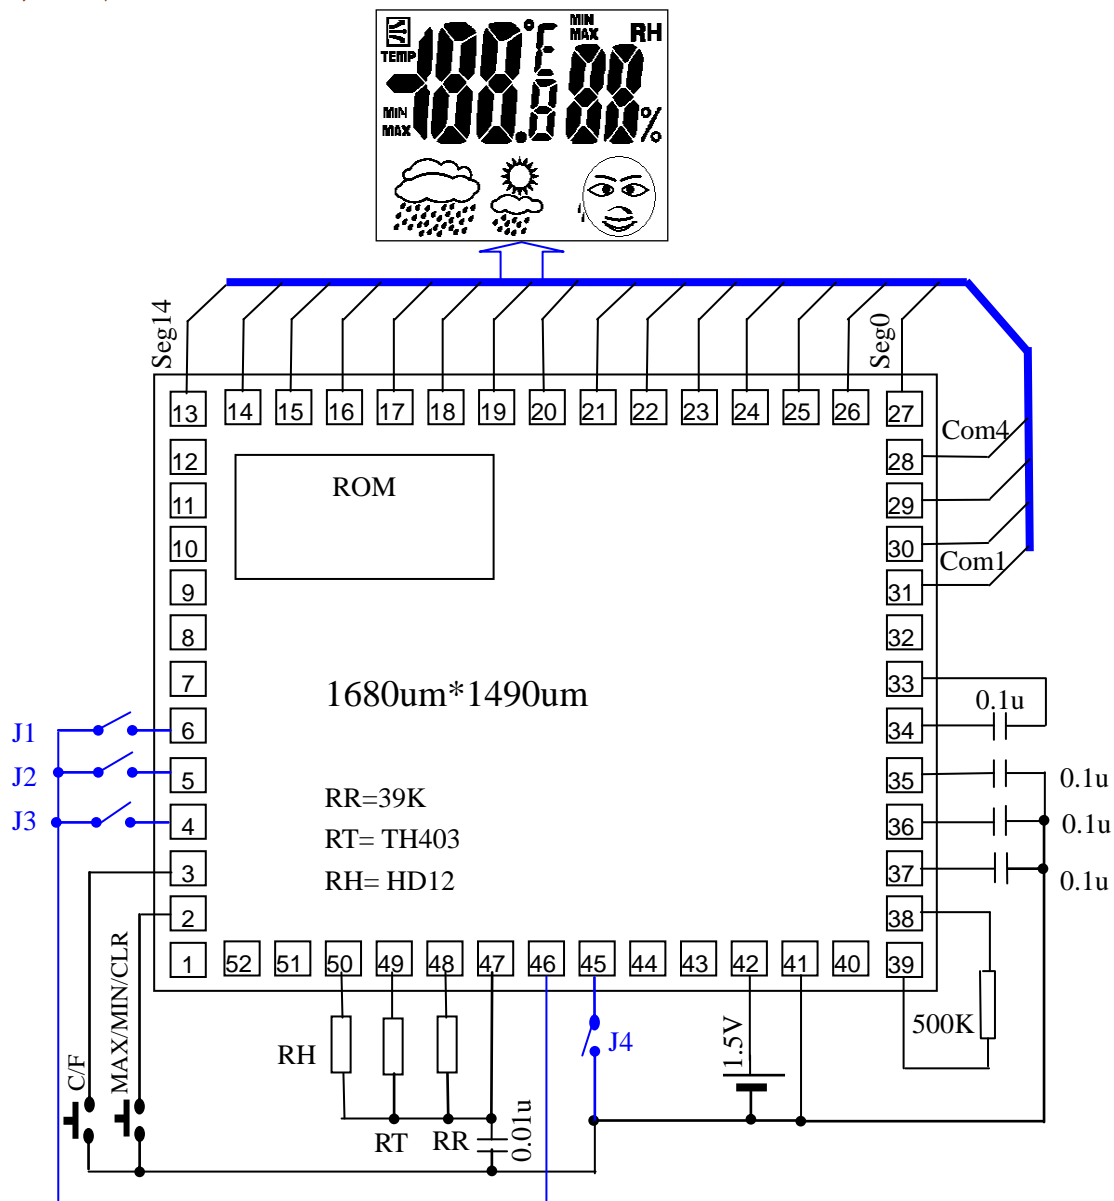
TEMP
MIN
MAX
°F
°C
MIN
MAX
RH
%
Seg14
Seg0
13
14
15
16
17
18
19
20
21
22
23
24
25
26
27
12
11
10
9
8
7
6
5
4
3
2
1
ROM
Com4
28
29
30
Com1
31
32
33
34
35
36
37
38
39
1680um*1490um
0.1u
0.1u
0.1u
0.1u
J1
J2
J3
RR=39K
RT= TH403
RH= HD12
52
51
50
49
48
47
46
45
44
43
42
41
40
MAX/MIN/CLR
C/F
RH
RT
RR
0.01u
J4
1.5V
500K